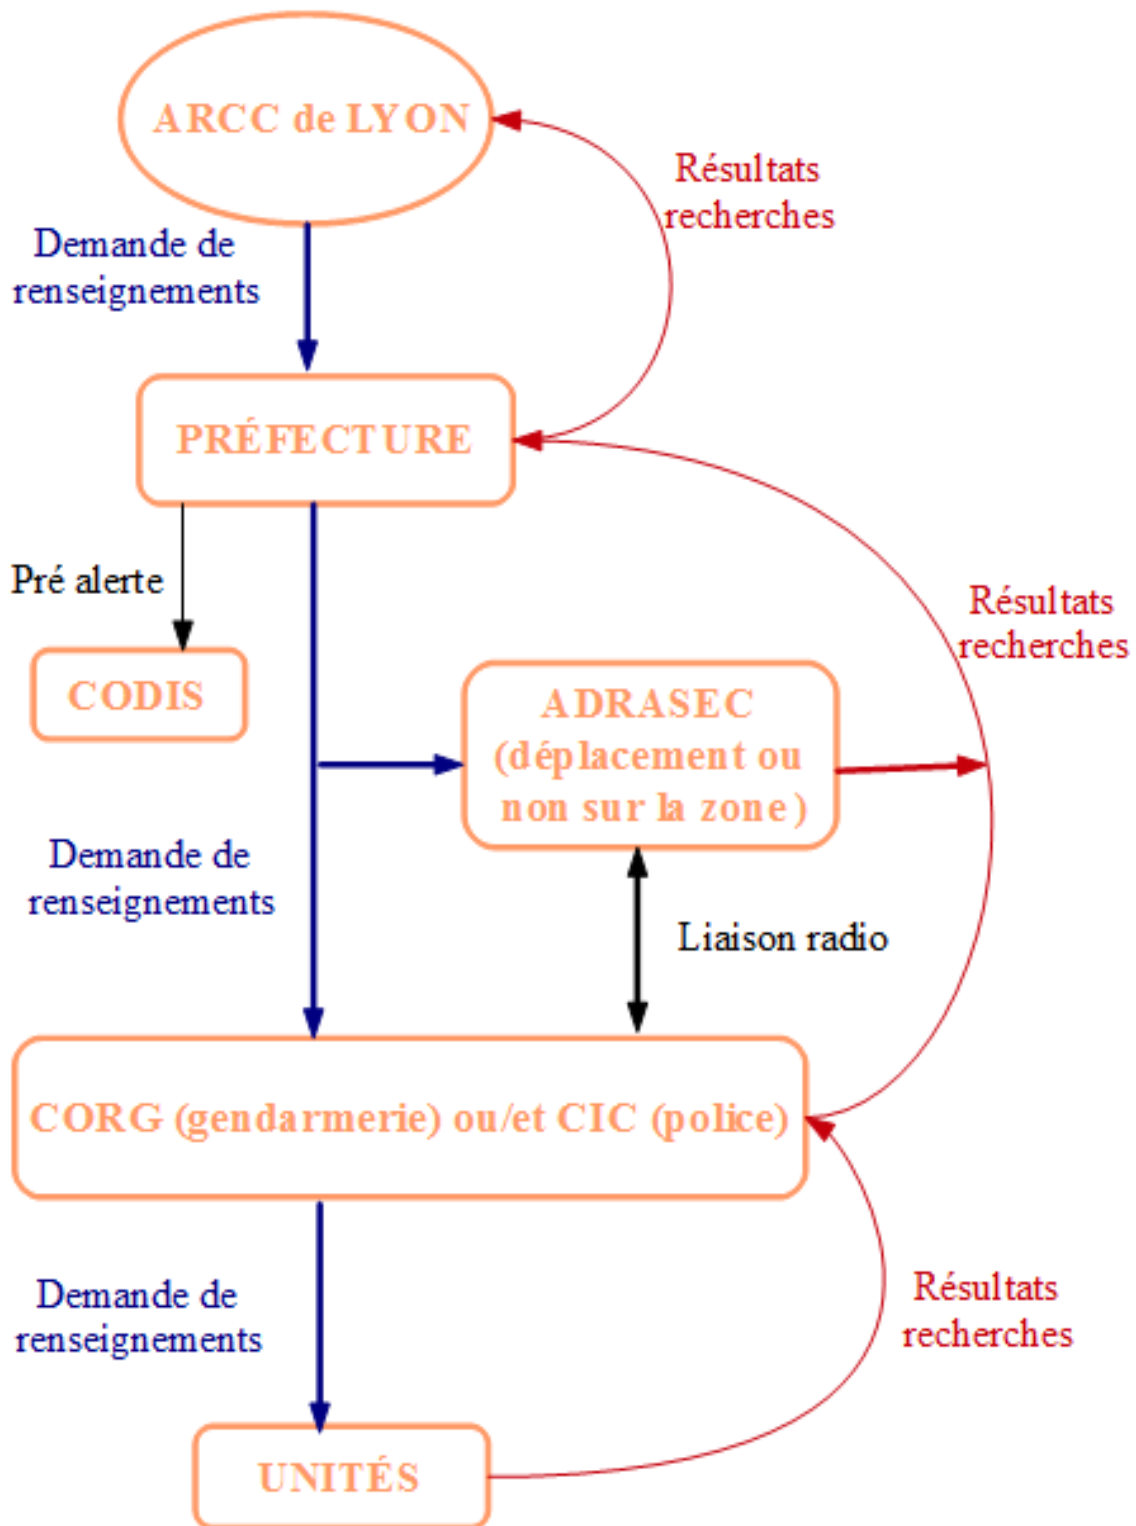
ARCC de LYON

Résultats recherches

Demande de renseignements

PRÉFECTURE

Pré alerte

CODIS

Résultats recherches

ADRASEC (déplacement ou non sur la zone)

Demande de renseignements

Liaison radio

CORG (gendarmerie) ou/et CIC (police)

Demande de renseignements

Résultats recherches

UNITÉS